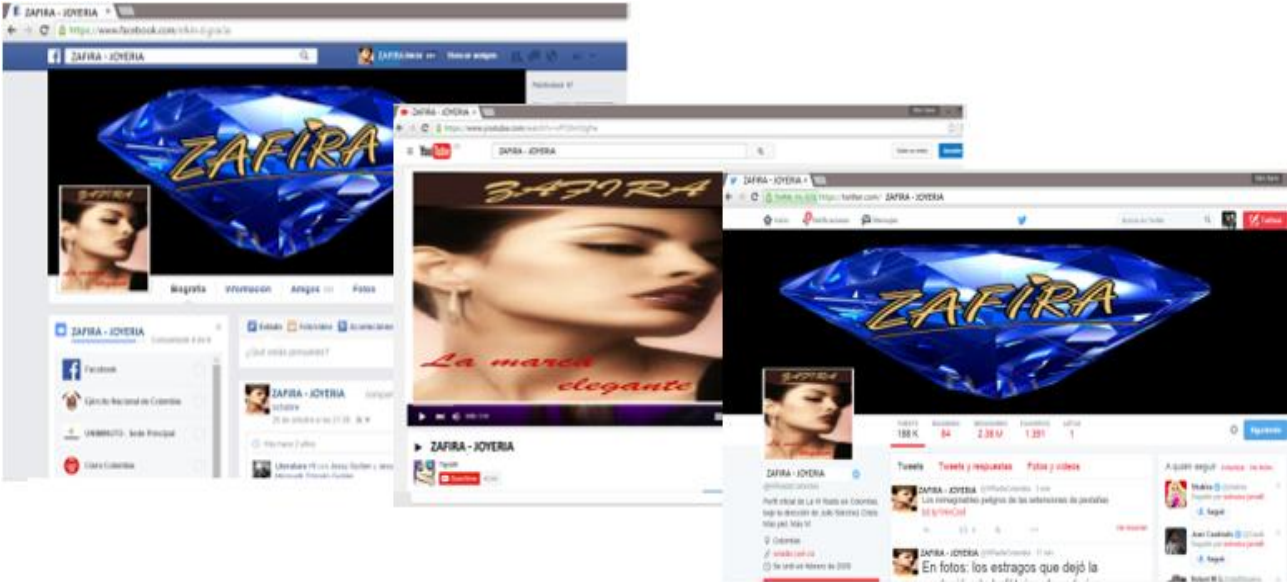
ZAFIRA - JOYERIA ×

https://www.facebook.com/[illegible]

ZAFIRA - JOYERIA

ZAFIRA

ZAFIRA

Biografía Información Amigos Fotos

ZAFIRA - JOYERIA

Facebook

Ejército Nacional de Colombia

UNIMINUTO - Sede Principal

Claro Colombia

Estado Fotos/video Acontecimiento

¿Qué estás pensando?

ZAFIRA - JOYERIA

Literatura

ZAFIRA - JOYERIA ×

https://www.youtube.com/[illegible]

YouTube

ZAFIRA - JOYERIA

ZAFIRA

La marca elegante

ZAFIRA - JOYERIA

Suscribirse

ZAFIRA - JOYERIA ×

https://twitter.com/ ZAFIRA - JOYERIA

Inicio Notificaciones Mensajes

Twittear

ZAFIRA

ZAFIRA

TWEETS 188 K SIGUIENDO 84 SEGUIDORES 2.38 M FAVORITOS 1.351 LISTAS 1

Siguiendo

Tweets Tweets y respuestas Fotos y videos

ZAFIRA - JOYERIA

Colombia

Se unió en febrero de 2009

ZAFIRA - JOYERIA

Los inimaginables peligros de las extensiones de pestañas

ZAFIRA - JOYERIA

En fotos: los estragos que dejó la

A quién seguir

Shakira

Juan Cardenales

Seguir